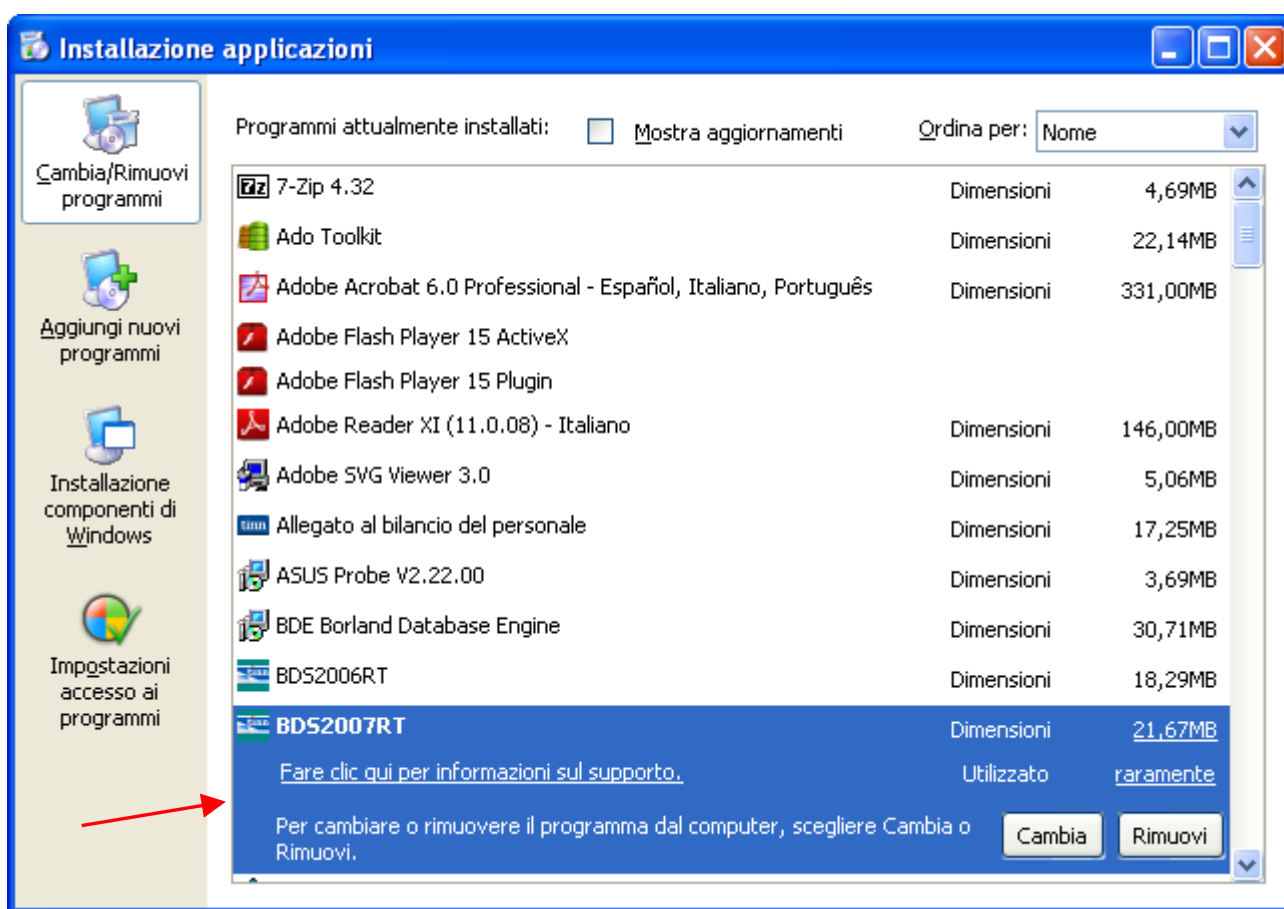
Installazione applicazioni

Cambia/Rimuovi programmi

Aggiungi nuovi programmi

Installazione componenti di Windows

Impostazioni accesso ai programmi

Programmi attualmente installati: Mostra aggiornamenti Ordina per: Nome

| | | |
|---|---|---|
| 7-Zip 4.32 | Dimensioni | 4,69MB |
| Ado Toolkit | Dimensioni | 22,14MB |
| Adobe Acrobat 6.0 Professional - Español, Italiano, Português | Dimensioni | 331,00MB |
| Adobe Flash Player 15 ActiveX | | |
| Adobe Flash Player 15 Plugin | | |
| Adobe Reader XI (11.0.08) - Italiano | Dimensioni | 146,00MB |
| Adobe SVG Viewer 3.0 | Dimensioni | 5,06MB |
| Allegato al bilancio del personale | Dimensioni | 17,25MB |
| ASUS Probe V2.22.00 | Dimensioni | 3,69MB |
| BDE Borland Database Engine | Dimensioni | 30,71MB |
| BDS2006RT | Dimensioni | 18,29MB |
| BDS2007RT | Dimensioni | 21,67MB |

Fare clic qui per informazioni sul supporto. Utilizzato raramente

Per cambiare o rimuovere il programma dal computer, scegliere Cambia o Rimuovi. Cambia Rimuovi